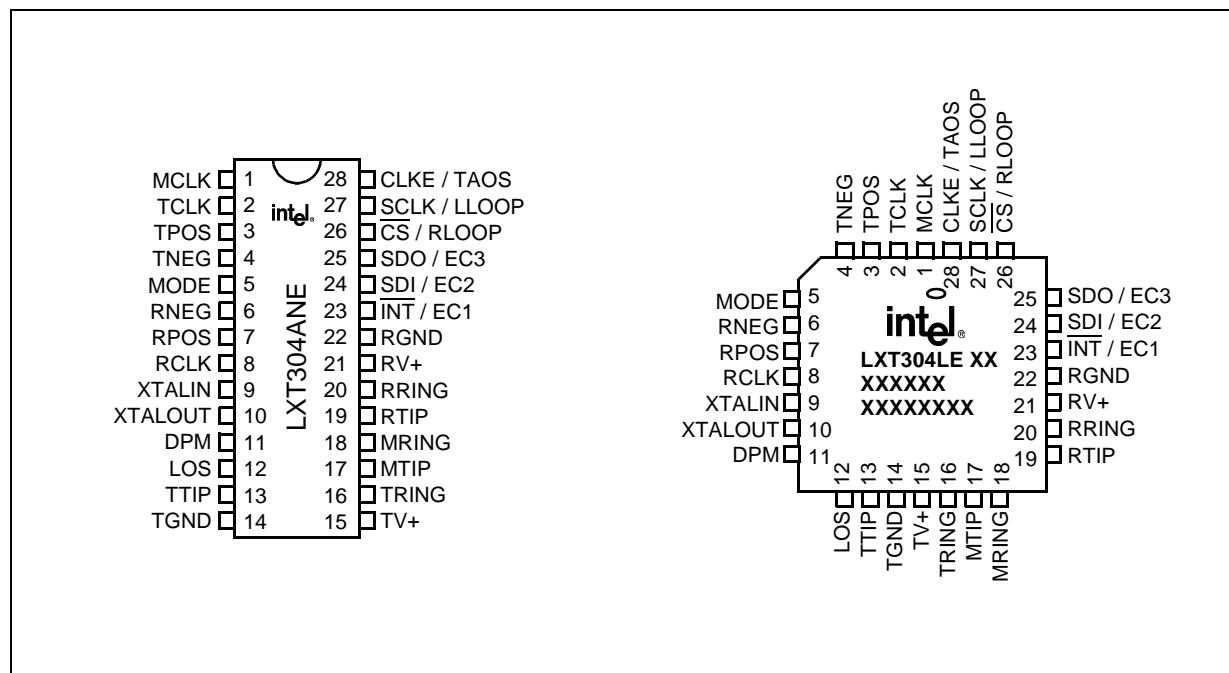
MCLK 1
TCLK 2
TPOS 3
TNEG 4
MODE 5
RNEG 6
RPOS 7
RCLK 8
XTALIN 9
XTALOUT 10
DPM 11
LOS 12
TTIP 13
TGND 14

intel

LXT304ANE

28 CLKE / TAOS
27 SCLK / LLOOP
26 $\overline{CS}$ / RLOOP
25 SDO / EC3
24 SDI / EC2
23 $\overline{INT}$ / EC1
22 RGND
21 RV+
20 RRING
19 RTIP
18 MRING
17 MTIP
16 TRING
15 TV+

TNEG 4
TPOS 3
TCLK 2
MCLK 1
CLKE / TAOS 28
SCLK / LLOOP 27
$\overline{CS}$ / RLOOP 26

MODE 5
RNEG 6
RPOS 7
RCLK 8
XTALIN 9
XTALOUT 10
DPM 11

0

intel

LXT304LE XX
XXXXXX
XXXXXXXX

25 SDO / EC3
24 SDI / EC2
23 $\overline{INT}$ / EC1
22 RGND
21 RV+
20 RRING
19 RTIP

12 LOS
13 TTIP
14 TGND
15 TV+
16 TRING
17 MTIP
18 MRING